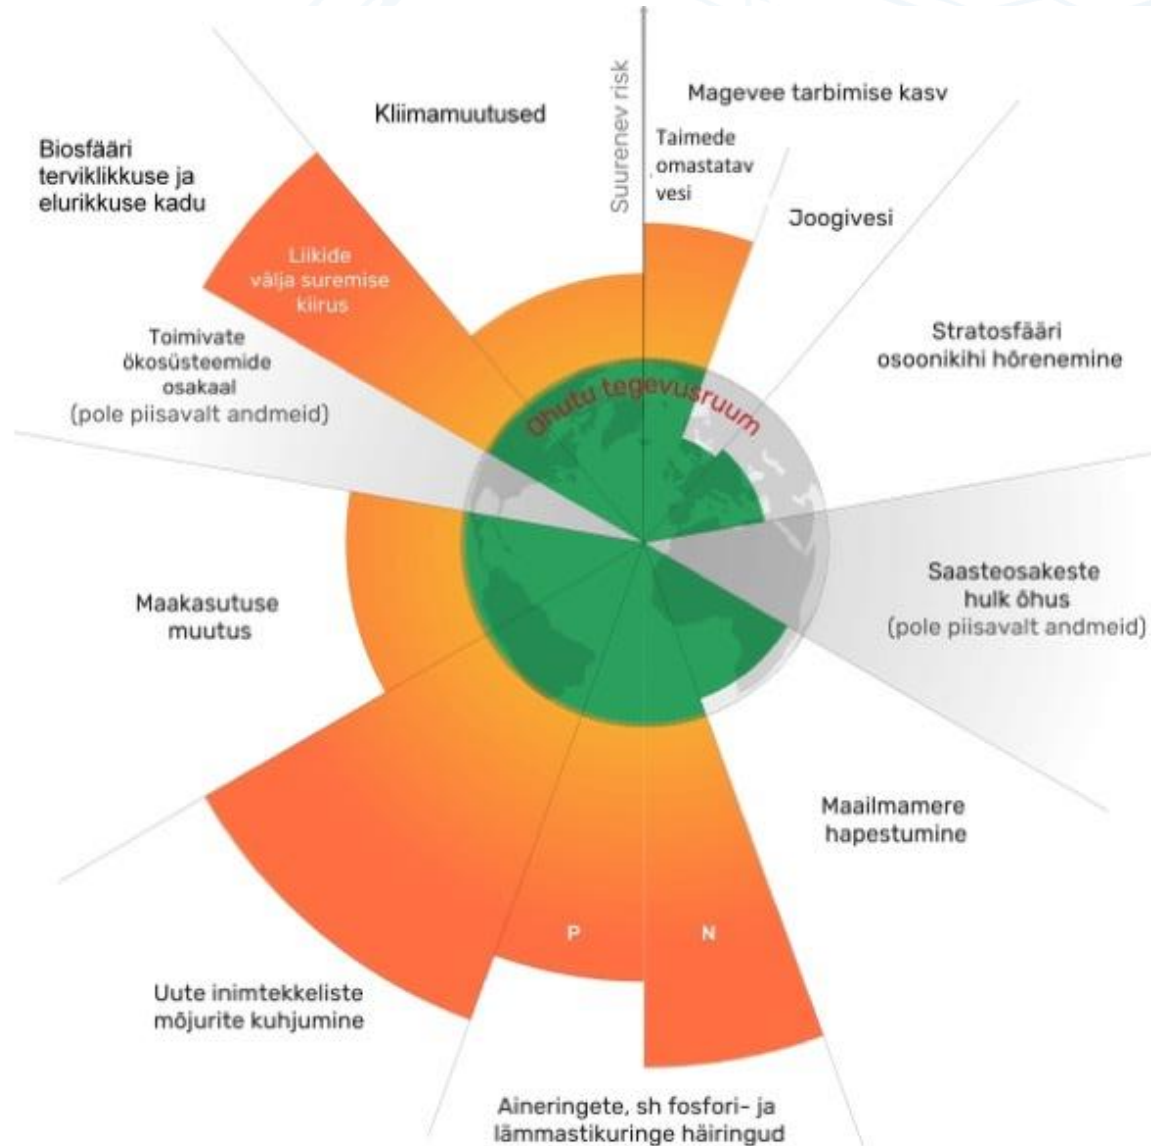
Suurenev risk

Kliimamuutused

Magevee tarbimise kasv

Taimede omastatav vesi

Joogivesi

Biosfääri terviklikkuse ja elurikkuse kadu

Liikide välja suremise kiirus

Toimivate ökosüsteemide osakaal (pole piisavalt andmeid)

Stratosfääri osoonikihi hõrenemine

Ohutu tegevusruum

Saasteosakeste hulk õhus (pole piisavalt andmeid)

Maakasutuse muutus

Maailmamere hapestumine

P

N

Uute inimtekkeliste mõjurite kuhjumine

Aineringete, sh fosfori- ja lämmastikuringe häiringud